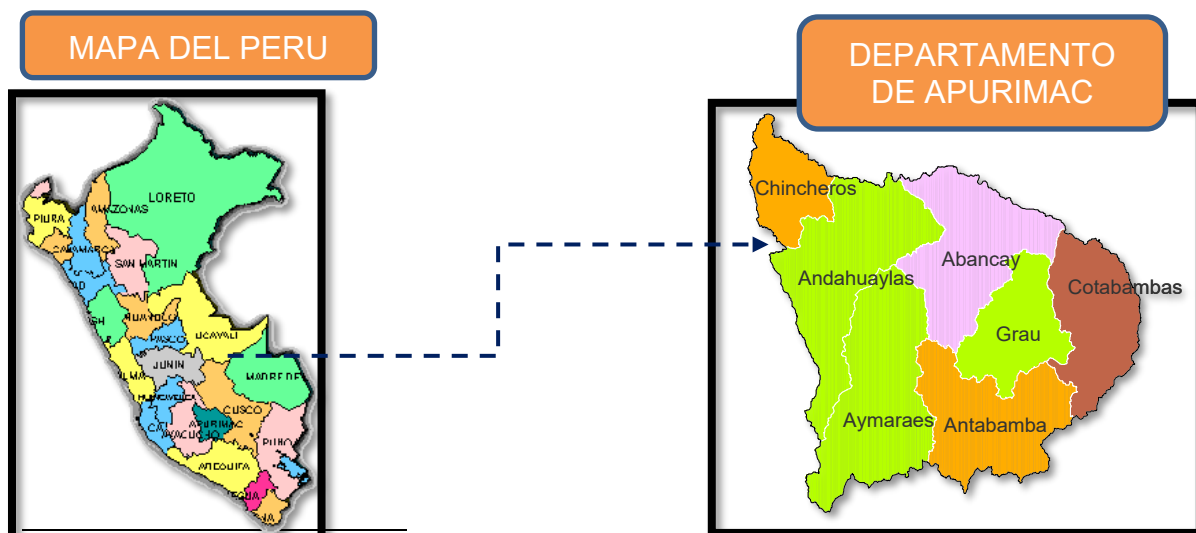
MAPA DEL PERU

LORETO
PIURA
AMAZONAS
CAJAMARCA
SAN MARTIN
HUANUCO
UCAYALI
PASCO
JUNIN
MADRE DE
HUANCAVELICA
CUSCO
APURIMAC
AYACUCHO
PUNO
AREQUIPA

DEPARTAMENTO DE APURIMAC

Chincheros
Andahuaylas
Abancay
Cotabambas
Grau
Aymaraes
Antabamba